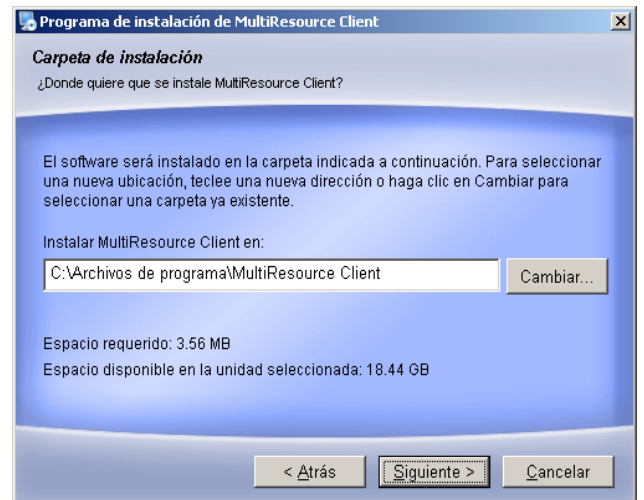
Programa de instalación de MultiResource Client

Carpeta de instalación

¿Donde quiere que se instale MultiResource Client?

El software será instalado en la carpeta indicada a continuación. Para seleccionar una nueva ubicación, teclee una nueva dirección o haga clic en Cambiar para seleccionar una carpeta ya existente.

Instalar MultiResource Client en:

C:\Archivos de programa\MultiResource Client

Cambiar...

Espacio requerido: 3.56 MB

Espacio disponible en la unidad seleccionada: 18.44 GB

< Atrás

Siguiente >

Cancelar